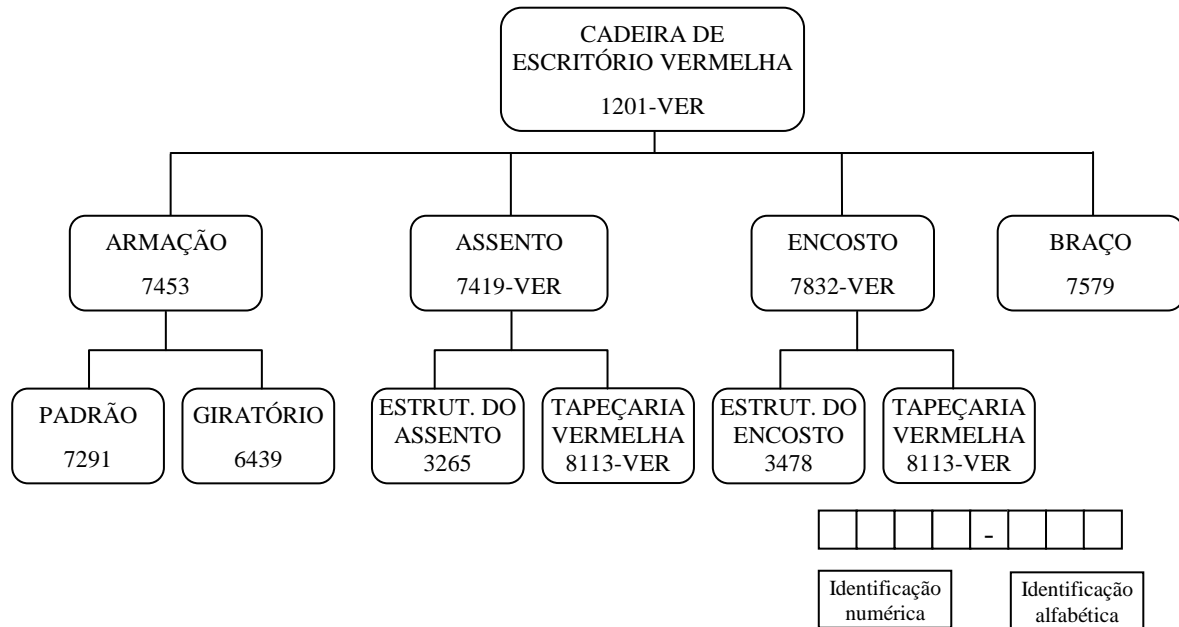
CADEIRA DE ESCRITÓRIO VERMELHA
1201-VER

ARMAÇÃO
7453

ASSENTO
7419-VER

ENCOSTO
7832-VER

BRAÇO
7579

PADRÃO
7291

GIRATÓRIO
6439

ESTRUT. DO ASSENTO
3265

TAPEÇARIA VERMELHA
8113-VER

ESTRUT. DO ENCOSTO
3478

TAPEÇARIA VERMELHA
8113-VER

-

Identificação numérica

Identificação alfabética